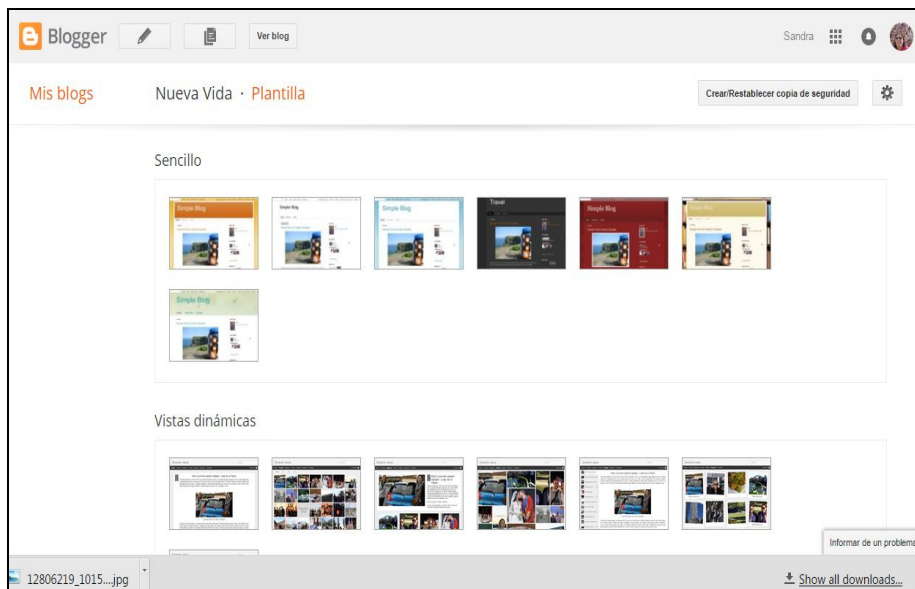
Blogger Ver blog Sandra

Mis blogs Nueva Vida · Plantilla Crear/Restablecer copia de seguridad

Sencillo

Simple Blog Simple Blog Simple Blog Travel Simple Blog Simple Blog

Simple Blog

Vistas dinámicas

Informar de un problema

12806219_1015....jpg

Show all downloads...